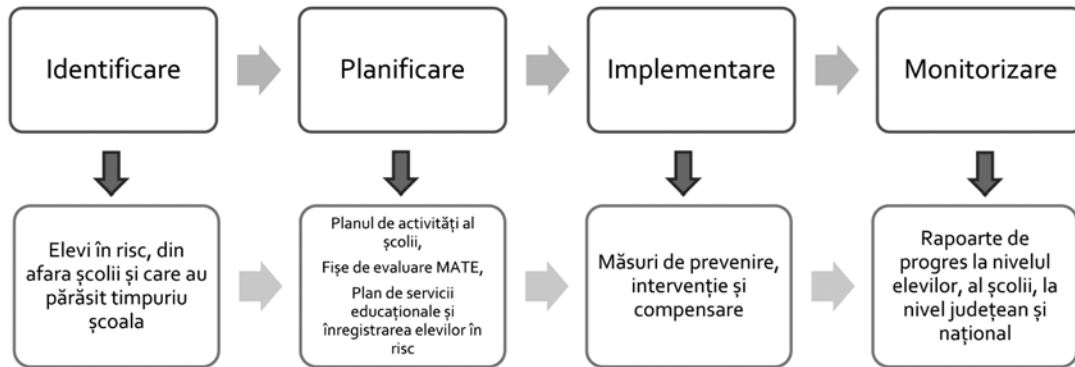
Identificare

Planificare

Implementare

Monitorizare

Elevi în risc, din afara școlii și care au părăsit timpuriu școala

Planul de activități al școlii,

Fișe de evaluare MATE,

Plan de servicii educaționale și înregistrarea elevilor în risc

Măsuri de prevenire, intervenție și compensare

Rapoarte de progres la nivelul elevilor, al școlii, la nivel județean și național